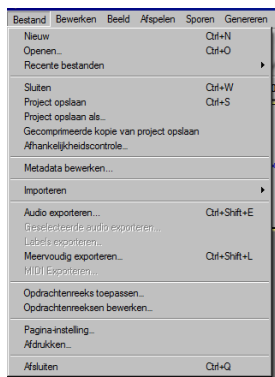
Bestand Bewerken Beeld Afspelen Sporen Genereren

Nieuw Ctrl+N
Openen... Ctrl+O
Recente bestanden

Sluiten Ctrl+W
Project opslaan Ctrl+S
Project opslaan als...
Gecomprimeerde kopie van project opslaan
Afhankelijkheidscontrole...

Metadata bewerken...

Importeren

Audio exporteren... Ctrl+Shift+E
Geselecteerde audio exporteren...
Labels exporteren...
Meervoudig exporteren... Ctrl+Shift+L
MIDI Exporteren...

Opdrachtenreeks toepassen...
Opdrachtenreeksen bewerken...

Pagina-instelling...
Afdrukken...

Afsluiten Ctrl+Q